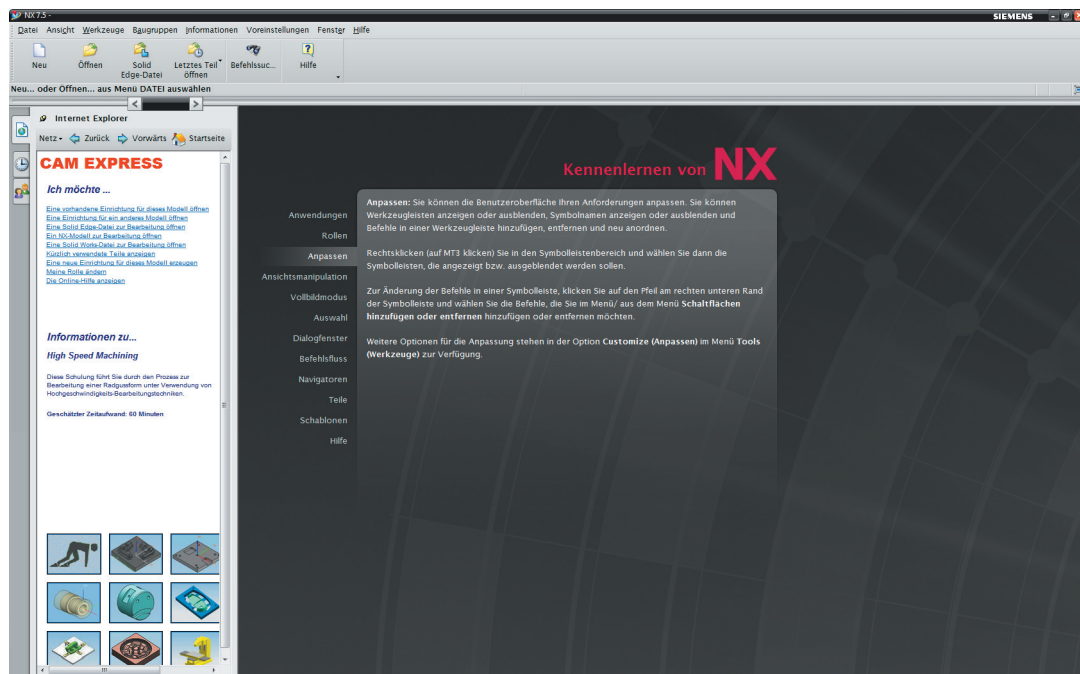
NX 7.5 -

SIEMENS

Datei Ansicht Werkzeuge Baugruppen Informationen Voreinstellungen Fenster Hilfe

Neu Öffnen Solid Edge-Datei Letztes Teil öffnen Befehlssuc... Hilfe

Neu... oder Öffnen... aus Menü DATEI auswählen

Internet Explorer

Netz Zurück Vorwärts Startseite

CAM EXPRESS

Ich möchte ...

Eine vorhandene Einrichtung für dieses Modell öffnen
Eine Einrichtung für ein anderes Modell öffnen
Eine Solid Edge-Datei zur Bearbeitung öffnen
Ein NX-Modell zur Bearbeitung öffnen
Eine Solid Works-Datei zur Bearbeitung öffnen
Kürzlich verwendete Teile anzeigen
Eine neue Einrichtung für dieses Modell erzeugen
Meine Rolle ändern
Die Online-Hilfe anzeigen

Informationen zu...

High Speed Machining

Diese Schulung führt Sie durch den Prozess zur Bearbeitung einer Radgussform unter Verwendung von Hochgeschwindigkeits-Bearbeitungstechniken.

Geschätzter Zeitaufwand: 60 Minuten

Kennenlernen von NX

Anwendungen
Rollen
Anpassen
Ansichtsmanipulation
Vollbildmodus
Auswahl
Dialogfenster
Befehlsfluss
Navigatoren
Teile
Schablonen
Hilfe

Anpassen: Sie können die Benutzeroberfläche Ihren Anforderungen anpassen. Sie können Werkzeugleisten anzeigen oder ausblenden, Symbolnamen anzeigen oder ausblenden und Befehle in einer Werkzeugleiste hinzufügen, entfernen und neu anordnen.

Rechtsklicken (auf MT3 klicken) Sie in den Symbolleistenbereich und wählen Sie dann die Symbolleisten, die angezeigt bzw. ausgeblendet werden sollen.

Zur Änderung der Befehle in einer Symbolleiste, klicken Sie auf den Pfeil am rechten unteren Rand der Symbolleiste und wählen Sie die Befehle, die Sie im Menü/ aus dem Menü Schaltflächen hinzufügen oder entfernen hinzufügen oder entfernen möchten.

Weitere Optionen für die Anpassung stehen in der Option Customize (Anpassen) im Menü Tools (Werkzeuge) zur Verfügung.